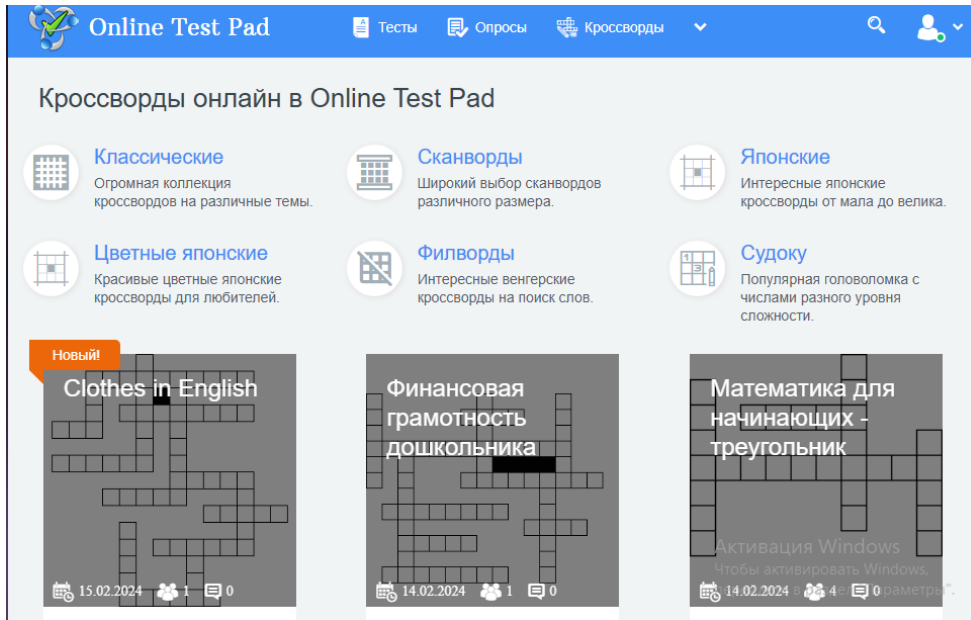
Online Test Pad

Тесты Опросы Кроссворды

Кроссворды онлайн в Online Test Pad

Классические
Огромная коллекция кроссвордов на различные темы.

Сканворды
Широкий выбор сканвордов различного размера.

Японские
Интересные японские кроссворды от мала до велика.

Цветные японские
Красивые цветные японские кроссворды для любителей.

Филворды
Интересные венгерские кроссворды на поиск слов.

Судоку
Популярная головоломка с числами разного уровня сложности.

Новый!

Clothes in English
15.02.2024 1 0

Финансовая грамотность дошкольника
14.02.2024 1 0

Математика для начинающих - треугольник
14.02.2024 4 0

Активация Windows
Чтобы активировать Windows, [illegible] параметры.